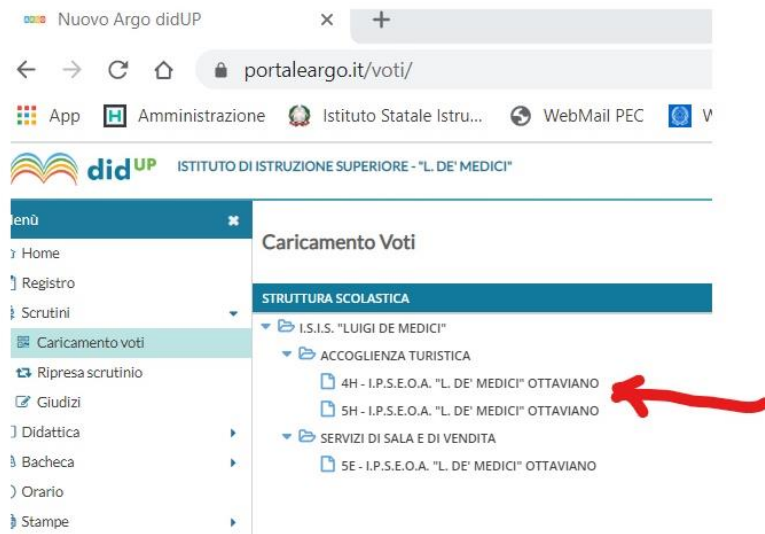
Nuovo Argo didUP ×
+

portaleargo.it/voti/

App Amministrazione Istituto Statale Istru... WebMail PEC W

didUP ISTITUTO DI ISTRUZIONE SUPERIORE - "L. DE' MEDICI"

lenù

Home
Registro
Scrutini
Caricamento voti
Ripresa scrutinio
Giudizi
Didattica
Bacheca
Orario
Stampe

Caricamento Voti

STRUTTURA SCOLASTICA

I.S.I.S. "LUIGI DE MEDICI"
ACCOGLIENZA TURISTICA
4H - I.P.S.E.O.A. "L. DE' MEDICI" OTTAVIANO
5H - I.P.S.E.O.A. "L. DE' MEDICI" OTTAVIANO
SERVIZI DI SALA E DI VENDITA
5E - I.P.S.E.O.A. "L. DE' MEDICI" OTTAVIANO